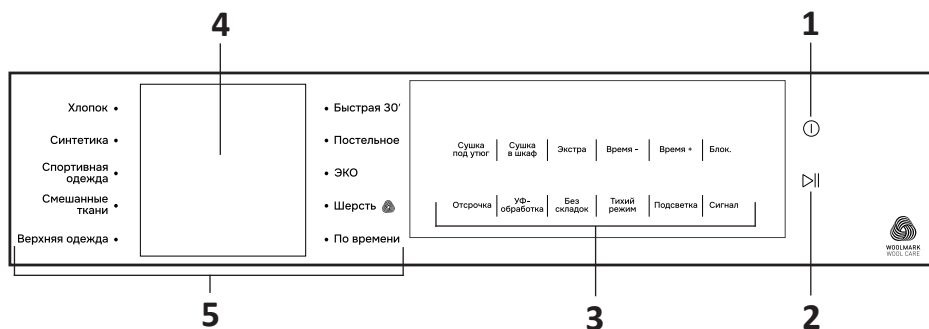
4

1

Хлопок •
Синтетика •
Спортивная одежда •
Смешанные ткани •
Верхняя одежда •

• Быстрая 30'
• Постельное
• ЭКО
• Шерсть
• По времени

| Сушка под утюг | Сушка в шкаф | Экстра | Время - | Время + | Блок. |
|---|---|---|---|---|---|
| Отсрочка | УФ-обработка | Без складок | Тихий режим | Подсветка | Сигнал |

WOOLMARK
WOOL CARE

5

3

2